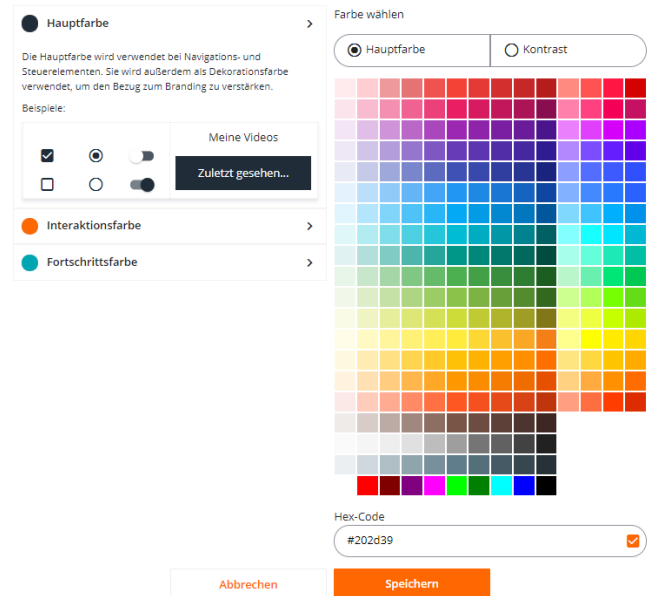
Hauptfarbe

Die Hauptfarbe wird verwendet bei Navigations- und Steuerelementen. Sie wird außerdem als Dekorationsfarbe verwendet, um den Bezug zum Branding zu verstärken.

Beispiele:

Meine Videos

Zuletzt gesehen...

Interaktionsfarbe

Fortschrittsfarbe

Farbe wählen

Hauptfarbe

Kontrast

Hex-Code

#202d39

Abbrechen

Speichern